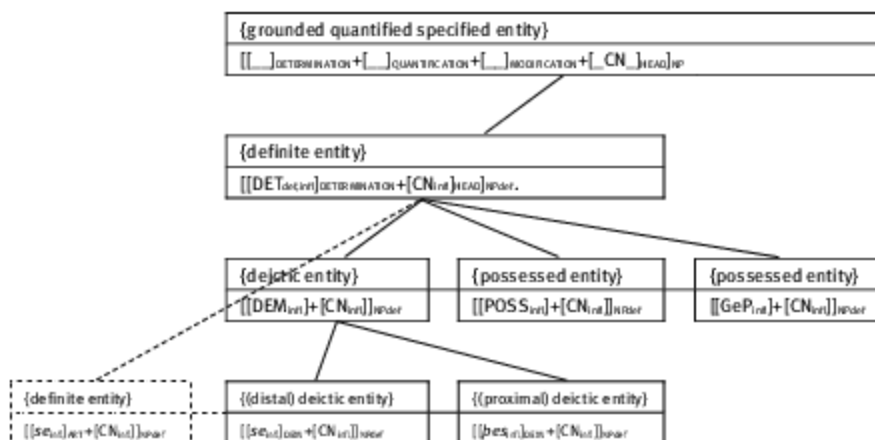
{grounded quantified specified entity}

[[___]DETERMINATION+[___]QUANTIFICATION+[___]MODIFICATION+[_CN_]HEAD]NP

{definite entity}

[[DET$_{def,infl}$]DETERMINATION+[CN$_{infl}$]HEAD]NPdef.

{deictic entity}

[[DEM$_{infl}$]+[CN$_{infl}$]]NPdef

{possessed entity}

[[POSS$_{infl}$]+[CN$_{infl}$]]NPdef

{possessed entity}

[[GeP$_{infl}$]+[CN$_{infl}$]]NPdef

{definite entity}

[[se$_{infl}$]ART+[CN$_{infl}$]]NPdef

{(distal) deictic entity}

[[se$_{infl}$]DEM+[CN$_{infl}$]]NPdef

{(proximal) deictic entity}

[[bes$_{infl}$]DEM+[CN$_{infl}$]]NPdef